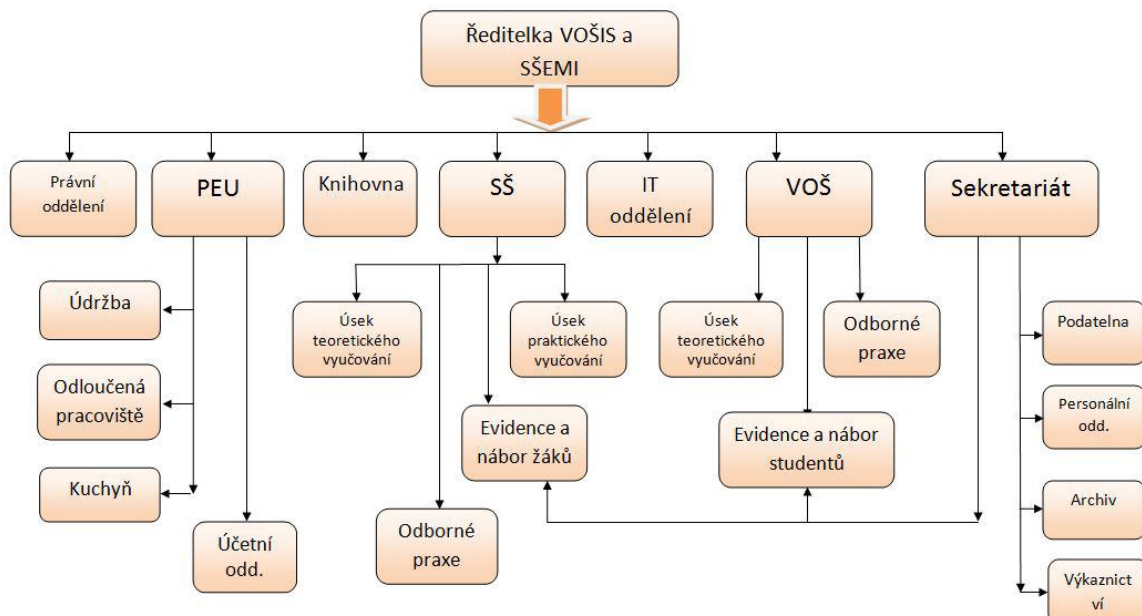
Ředitelka VOŠIS a SŠEMI

Právní oddělení

PEU

Knihovna

SŠ

IT oddělení

VOŠ

Sekretariát

Údržba

Odloučená pracoviště

Kuchyň

Účetní odd.

Úsek teoretického vyučování

Úsek praktického vyučování

Evidence a nábor žáků

Odborné praxe

Úsek teoretického vyučování

Odborné praxe

Evidence a nábor studentů

Podatelna

Personální odd.

Archiv

Výkaznictví